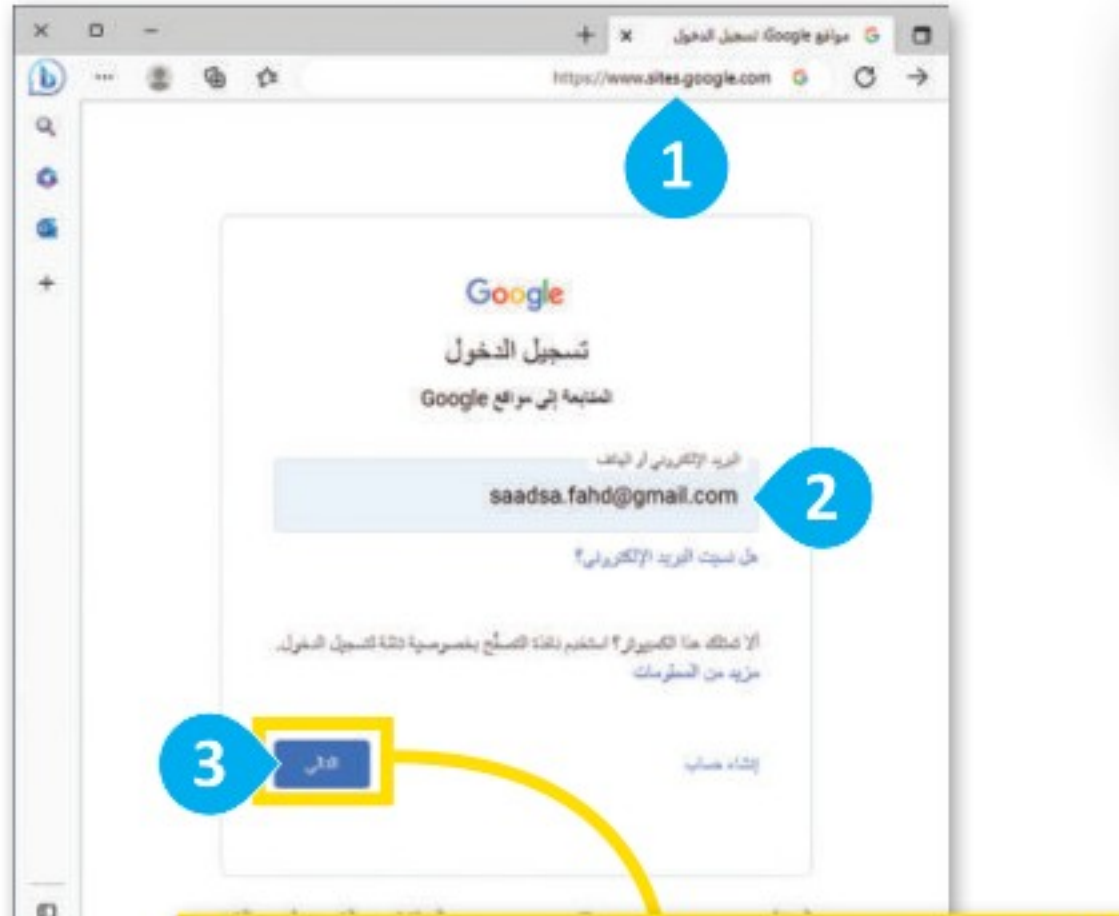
مواقع Google: تسجيل الدخول

https://www.sites.google.com

1

Google

تسجيل الدخول

المتابعة إلى مواقع Google

البريد الإلكتروني أو الهاتف

saadsa.fahd@gmail.com

2

هل نسيت البريد الإلكتروني؟

ألا تملك هذا الكمبيوتر؟ استخدم نافذة التصفّح بخصوصية تامة لتسجيل الدخول. مزيد من المعلومات

3

التالي

إنشاء حساب